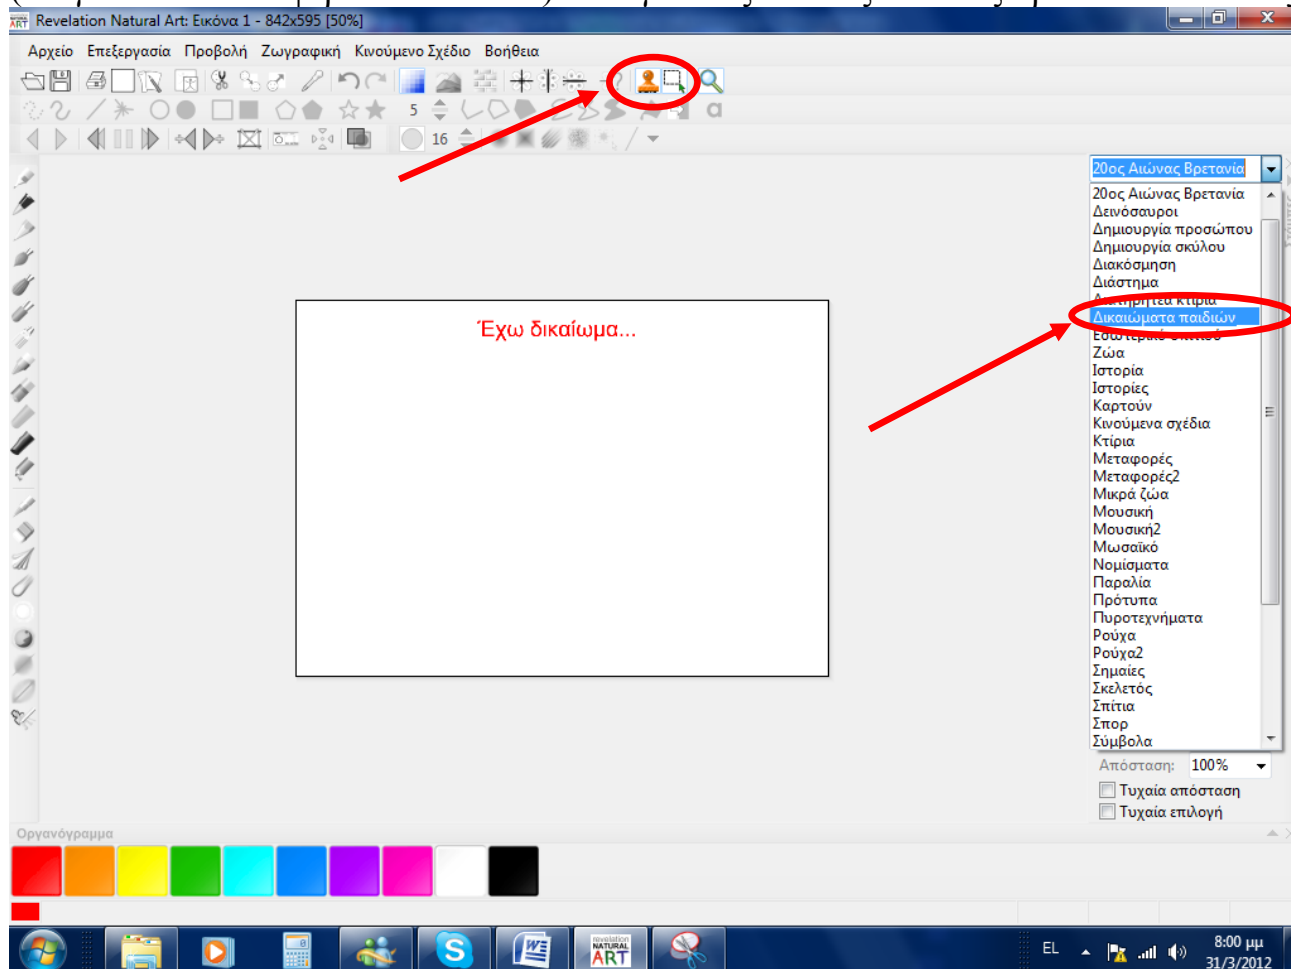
Revelation Natural Art: Εικόνα 1 - 842x595 [50%]

Αρχείο Επεξεργασία Προβολή Ζωγραφική Κινούμενο Σχέδιο Βοήθεια

5

16

Έχω δικαίωμα...

20ος Αιώνας Βρετανία

20ος Αιώνας Βρετανία
Δεινόσαυροι
Δημιουργία προσώπου
Δημιουργία σκύλου
Διακόσμηση
Διάστημα
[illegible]
Δικαιώματα παιδιών
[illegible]
Ζώα
Ιστορία
Ιστορίες
Καρτούν
Κινούμενα σχέδια
Κτίρια
Μεταφορές
Μεταφορές2
Μικρά ζώα
Μουσική
Μουσική2
Μωσαϊκό
Νομίσματα
Παραλία
Πρότυπα
Πυροτεχνήματα
Ρούχα
Ρούχα2
Σημαίες
Σκελετός
Σπίτια
Σπορ
Σύμβολα

Απόσταση: 100%
Τυχαία απόσταση
Τυχαία επιλογή

Οργανόγραμμα

revelation NATURAL ART

EL

8:00 μμ
31/3/2012